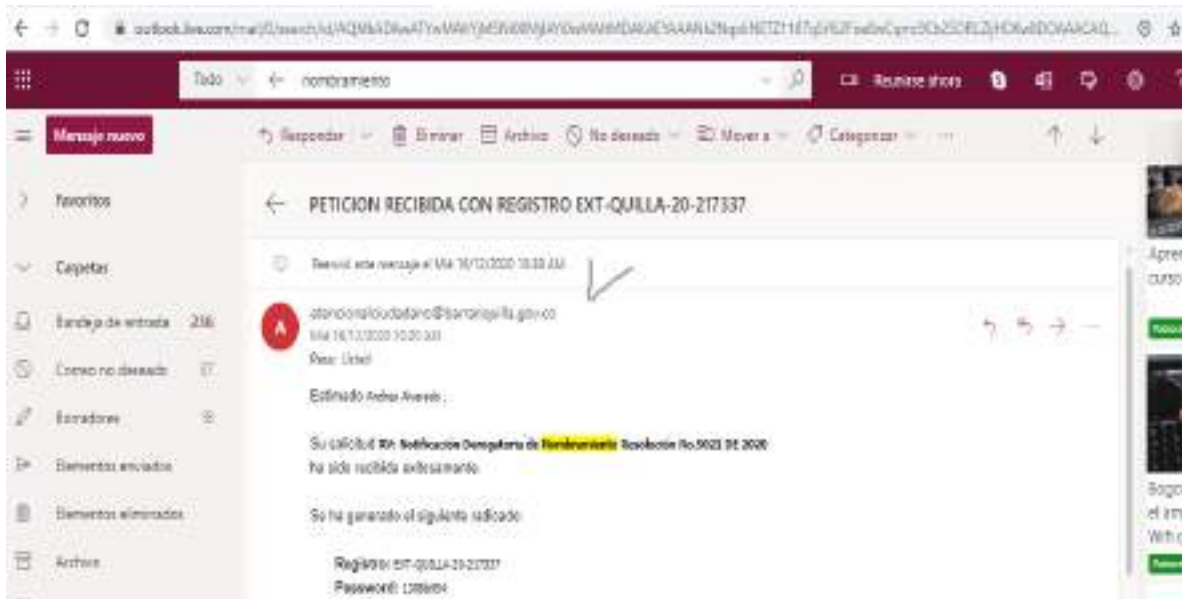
outlook.live.com/mail/0/search/id/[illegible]

Todo ← nombramiento

Reunirse ahora

Mensaje nuevo

Responder | Eliminar | Archivo | No deseado | Mover a | Categorizar | ···

Favoritos

Carpetas

Bandeja de entrada 206

Correo no deseado 17

Borradores 9

Elementos enviados

Elementos eliminados

Archivo

PETICION RECIBIDA CON REGISTRO EXT-QUILLA-20-217337

Reenvió este mensaje el Mié 16/12/2020 10:33 AM

atencionalciudadano@barranquilla.gov.co
Mié 16/12/2020 10:20 AM
Para: Usted

Estimado Andrea Alvarado ,

Su solicitud RV: Notificación Derogatoria de Nombramiento Resolución No.5021 DE 2020 ha sido recibida exitosamente.

Se ha generado el siguiente radicado:

Registro: EXT-QUILLA-20-217337
Password: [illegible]

Apren
curso

Bogo
el am
With